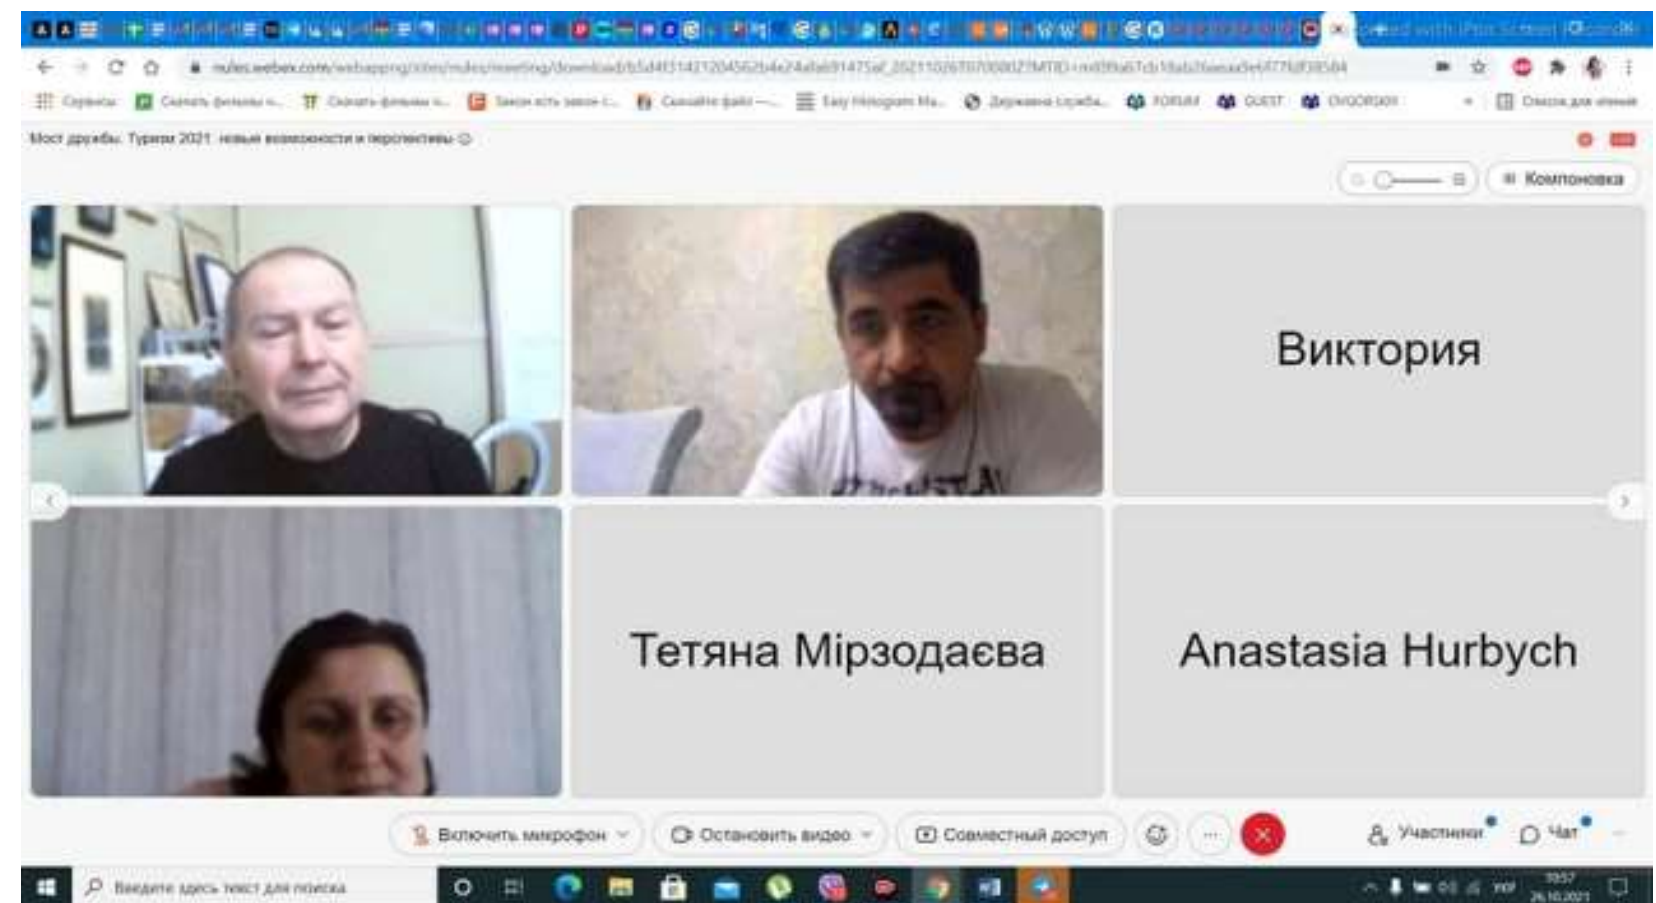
nulec.webex.com/webappng/sites/nulec/meeting/download/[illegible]

Сервисы Скачать фильмы н... Скачать фильмы н... Закон есть закон с... Скачайте файл — ... Easy Histogram Ma... Державна служба... FORUM QUEST OVGORSKH Список для чтения

Мост дружбы. Туризм 2021: новые возможности и перспективы

Компоновка

Виктория

Тетяна Мірзодаєва

Anastasia Hurbych

Включить микрофон

Остановить видео

Совместный доступ

Участники

Чат

Введите здесь текст для поиска

19:57
26.10.2021